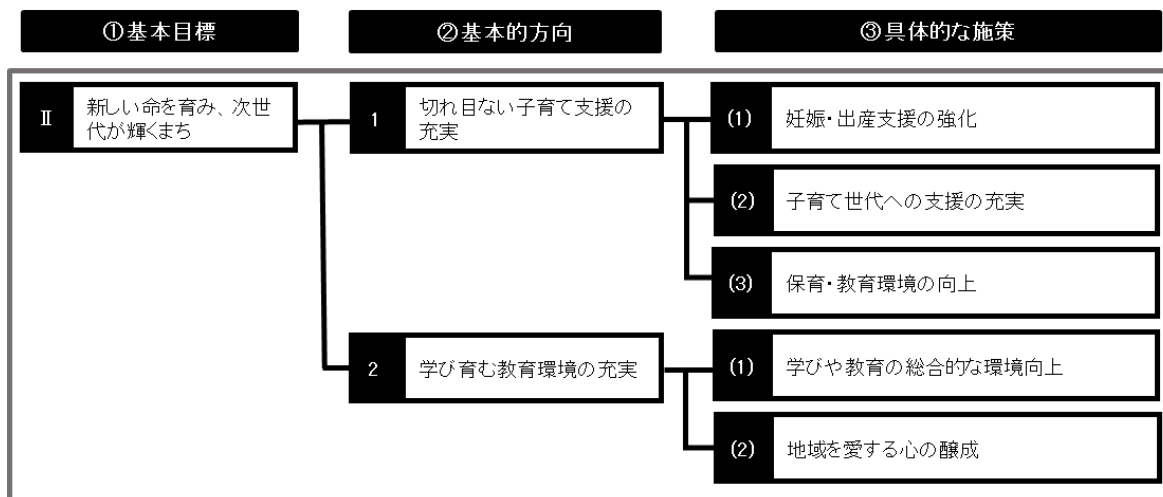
①基本目標

②基本的方向

③具体的な施策

Ⅱ 新しい命を育み、次世代が輝くまち

1 切れ目ない子育て支援の充実

(1) 妊娠・出産支援の強化

(2) 子育て世代への支援の充実

(3) 保育・教育環境の向上

2 学び育む教育環境の充実

(1) 学びや教育の総合的な環境向上

(2) 地域を愛する心の醸成